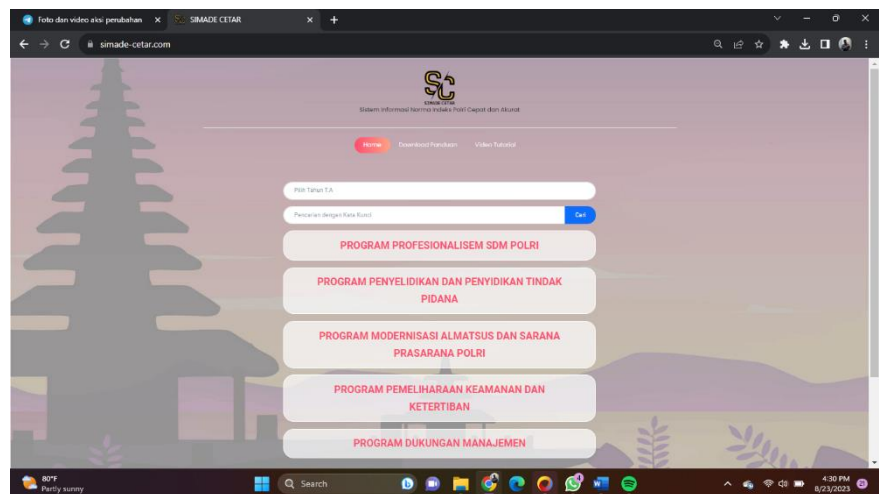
Foto dan video aksi perubahan ×
SIMADE CETAR ×
+

simade-cetar.com

SC
SIMADE CETAR
Sistem Informasi Norma Indeks Polri Cepat dan Akurat

Home
Download Panduan
Video Tutorial

Pilih Tahun T.A

Pencarian dengan Kata Kunci
Cari

PROGRAM PROFESIONALISEM SDM POLRI

PROGRAM PENYELIDIKAN DAN PENYIDIKAN TINDAK PIDANA

PROGRAM MODERNISASI ALMATSUS DAN SARANA PRASARANA POLRI

PROGRAM PEMELIHARAAN KEAMANAN DAN KETERTIBAN

PROGRAM DUKUNGAN MANAJEMEN

80°F
Partly sunny

Search

4:30 PM
8/23/2023